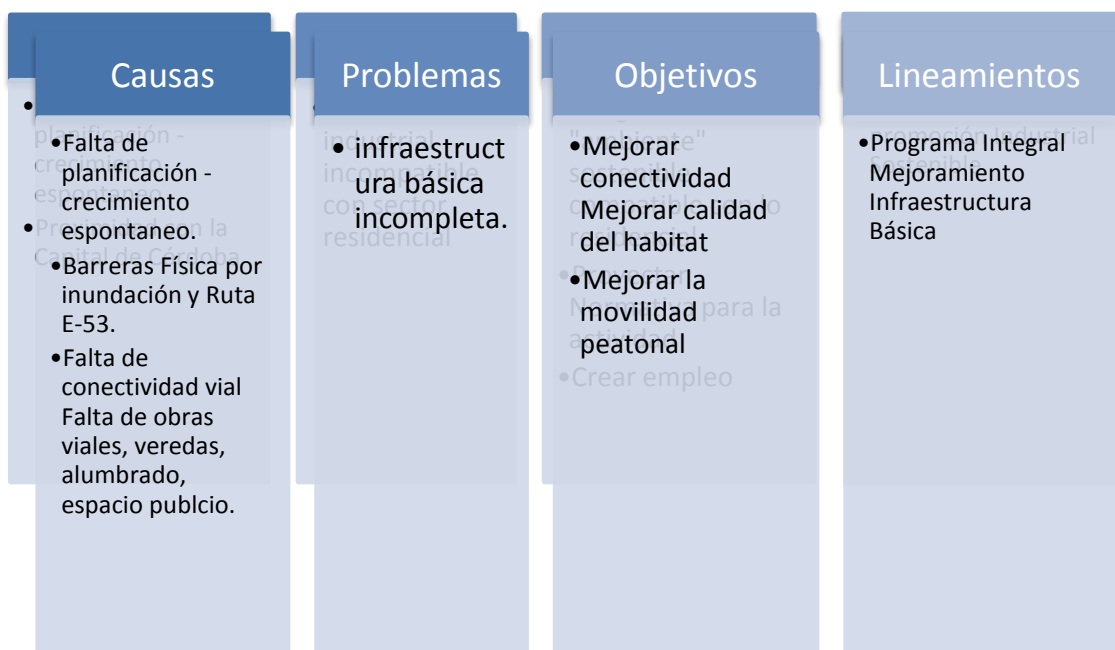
Causas

- Falta de planificación - crecimiento espontaneo.
- Barreras Física por inundación y Ruta E-53.
- Falta de conectividad vial Falta de obras viales, veredas, alumbrado, espacio publcio.

Problemas

- infraestructura básica incompleta.

Objetivos

- Mejorar conectividad Mejorar calidad del habitat
- Mejorar la movilidad peatonal

Lineamientos

- Programa Integral Mejoramiento Infraestructura Básica